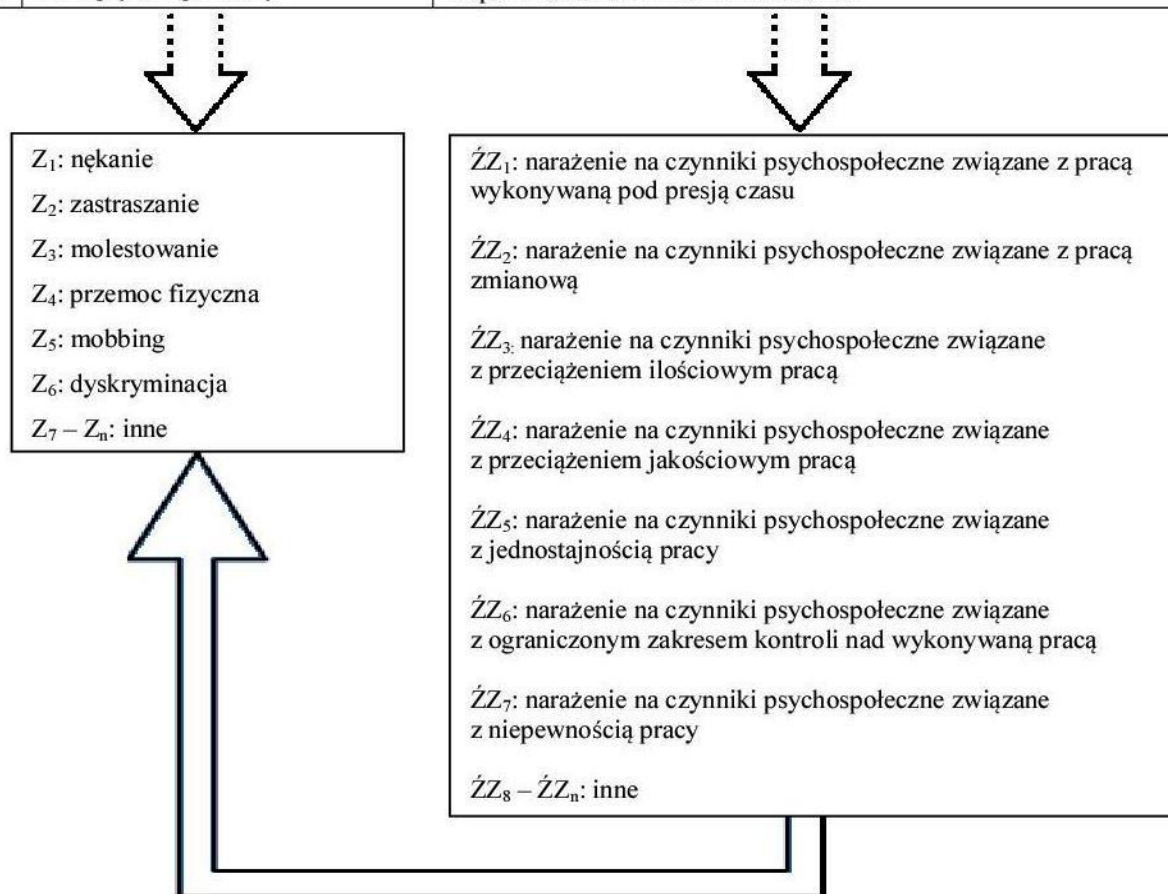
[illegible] | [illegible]

$Z_1$: nękanie

$Z_2$: zastraszanie

$Z_3$: molestowanie

$Z_4$: przemoc fizyczna

$Z_5$: mobbing

$Z_6$: dyskryminacja

$Z_7 – Z_n$: inne

Ź$Z_1$: narażenie na czynniki psychospołeczne związane z pracą wykonywaną pod presją czasu

Ź$Z_2$: narażenie na czynniki psychospołeczne związane z pracą zmianową

Ź$Z_3$: narażenie na czynniki psychospołeczne związane z przeciążeniem ilościowym pracą

Ź$Z_4$: narażenie na czynniki psychospołeczne związane z przeciążeniem jakościowym pracą

Ź$Z_5$: narażenie na czynniki psychospołeczne związane z jednostajnością pracy

Ź$Z_6$: narażenie na czynniki psychospołeczne związane z ograniczonym zakresem kontroli nad wykonywaną pracą

Ź$Z_7$: narażenie na czynniki psychospołeczne związane z niepewnością pracy

Ź$Z_8$ – Ź$Z_n$: inne